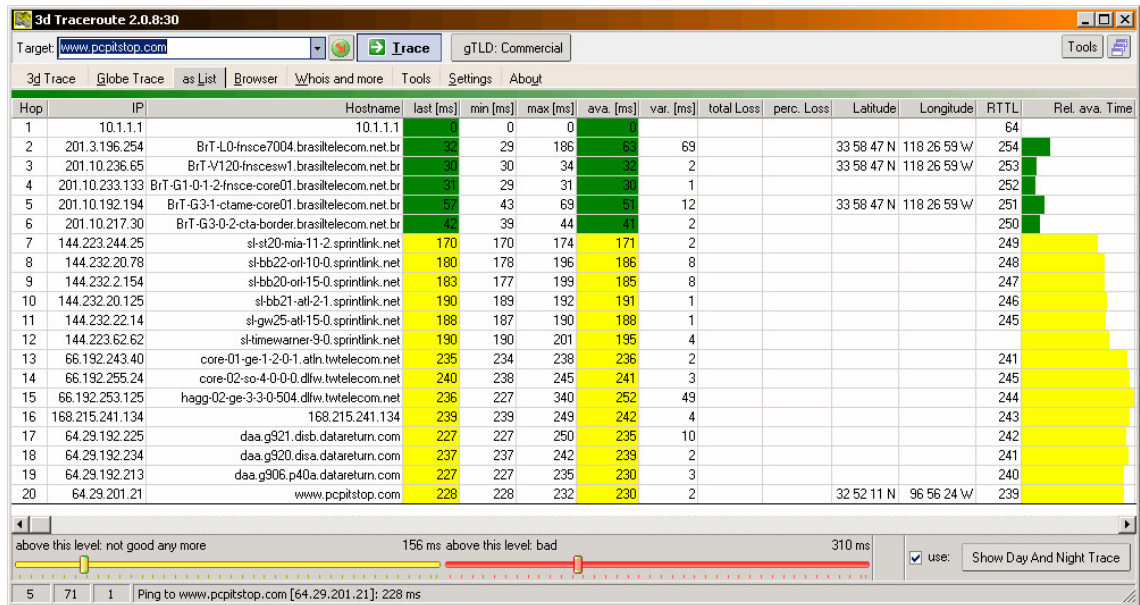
3d Traceroute 2.0.8:30

Target: www.pcpitstop.com | Trace | gTLD: Commercial | Tools

3d Trace | Globe Trace | as List | Browser | Whois and more | Tools | Settings | About

| Hop | IP | Hostname | last [ms] | min [ms] | max [ms] | ava. [ms] | var. [ms] | total Loss | perc. Loss | Latitude | Longitude | RTTL | Rel. ava. Time |
|---|---|---|---|---|---|---|---|---|---|---|---|---|---|
| 1 | 10.1.1.1 | 10.1.1.1 | 0 | 0 | 0 | 0 | | | | | | 64 | |
| 2 | 201.3.196.254 | BrT-L0-fnsce7004.brasiltelecom.net.br | 32 | 29 | 186 | 63 | 69 | | | 33 58 47 N | 118 26 59 W | 254 | |
| 3 | 201.10.236.65 | BrT-V120-fnscesw1.brasiltelecom.net.br | 30 | 30 | 34 | 32 | 2 | | | 33 58 47 N | 118 26 59 W | 253 | |
| 4 | 201.10.233.133 | BrT-G1-0-1-2-fnsce-core01.brasiltelecom.net.br | 31 | 29 | 31 | 30 | 1 | | | | | 252 | |
| 5 | 201.10.192.194 | BrT-G3-1-ctame-core01.brasiltelecom.net.br | 57 | 43 | 69 | 51 | 12 | | | 33 58 47 N | 118 26 59 W | 251 | |
| 6 | 201.10.217.30 | BrT-G3-0-2-cta-border.brasiltelecom.net.br | 42 | 39 | 44 | 41 | 2 | | | | | 250 | |
| 7 | 144.223.244.25 | sl-st20-mia-11-2.sprintlink.net | 170 | 170 | 174 | 171 | 2 | | | | | 249 | |
| 8 | 144.232.20.78 | sl-bb22-orl-10-0.sprintlink.net | 180 | 178 | 196 | 186 | 8 | | | | | 248 | |
| 9 | 144.232.2.154 | sl-bb20-orl-15-0.sprintlink.net | 183 | 177 | 199 | 185 | 8 | | | | | 247 | |
| 10 | 144.232.20.125 | sl-bb21-atl-2-1.sprintlink.net | 190 | 189 | 192 | 191 | 1 | | | | | 246 | |
| 11 | 144.232.22.14 | sl-gw25-atl-15-0.sprintlink.net | 188 | 187 | 190 | 188 | 1 | | | | | 245 | |
| 12 | 144.223.62.62 | sl-timewarner-9-0.sprintlink.net | 190 | 190 | 201 | 195 | 4 | | | | | | |
| 13 | 66.192.243.40 | core-01-ge-1-2-0-1.atln.twtelecom.net | 235 | 234 | 238 | 236 | 2 | | | | | 241 | |
| 14 | 66.192.255.24 | core-02-so-4-0-0-0.dlfw.twtelecom.net | 240 | 238 | 245 | 241 | 3 | | | | | 245 | |
| 15 | 66.192.253.125 | hagg-02-ge-3-3-0-504.dlfw.twtelecom.net | 236 | 227 | 340 | 252 | 49 | | | | | 244 | |
| 16 | 168.215.241.134 | 168.215.241.134 | 239 | 239 | 249 | 242 | 4 | | | | | 243 | |
| 17 | 64.29.192.225 | daa.g921.disb.datareturn.com | 227 | 227 | 250 | 235 | 10 | | | | | 242 | |
| 18 | 64.29.192.234 | daa.g920.disa.datareturn.com | 237 | 237 | 242 | 239 | 2 | | | | | 241 | |
| 19 | 64.29.192.213 | daa.g906.p40a.datareturn.com | 227 | 227 | 235 | 230 | 3 | | | | | 240 | |
| 20 | 64.29.201.21 | www.pcpitstop.com | 228 | 228 | 232 | 230 | 2 | | | 32 52 11 N | 96 56 24 W | 239 | |

above this level: not good any more | 156 ms above this level: bad | 310 ms | use: | Show Day And Night Trace

5 | 71 | 1 | Ping to www.pcpitstop.com [64.29.201.21]: 228 ms